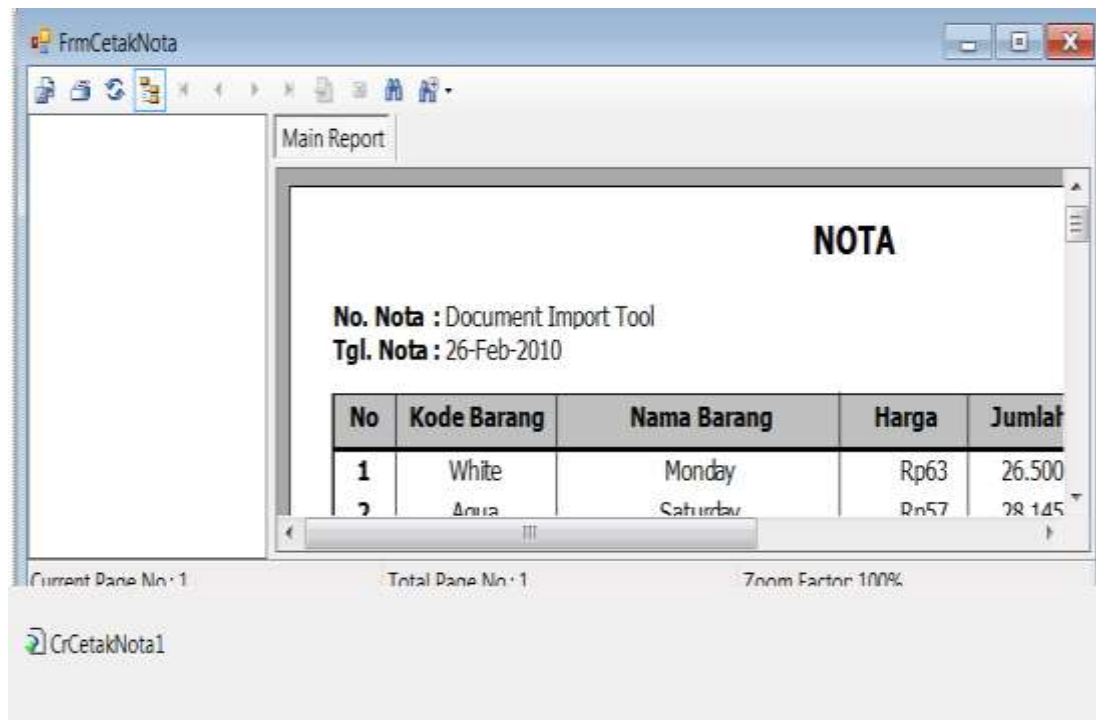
FrmCetakNota

Main Report

NOTA

No. Nota : Document Import Tool
Tgl. Nota : 26-Feb-2010

| No | Kode Barang | Nama Barang | Harga | Jumlah |
|---|---|---|---|---|
| 1 | White | Monday | Rp63 | 26.500 |
| 2 | Aqua | Saturday | Rp57 | 28.145 |

Current Page No : 1
Total Page No : 1
Zoom Factor 100%

CrCetakNota1